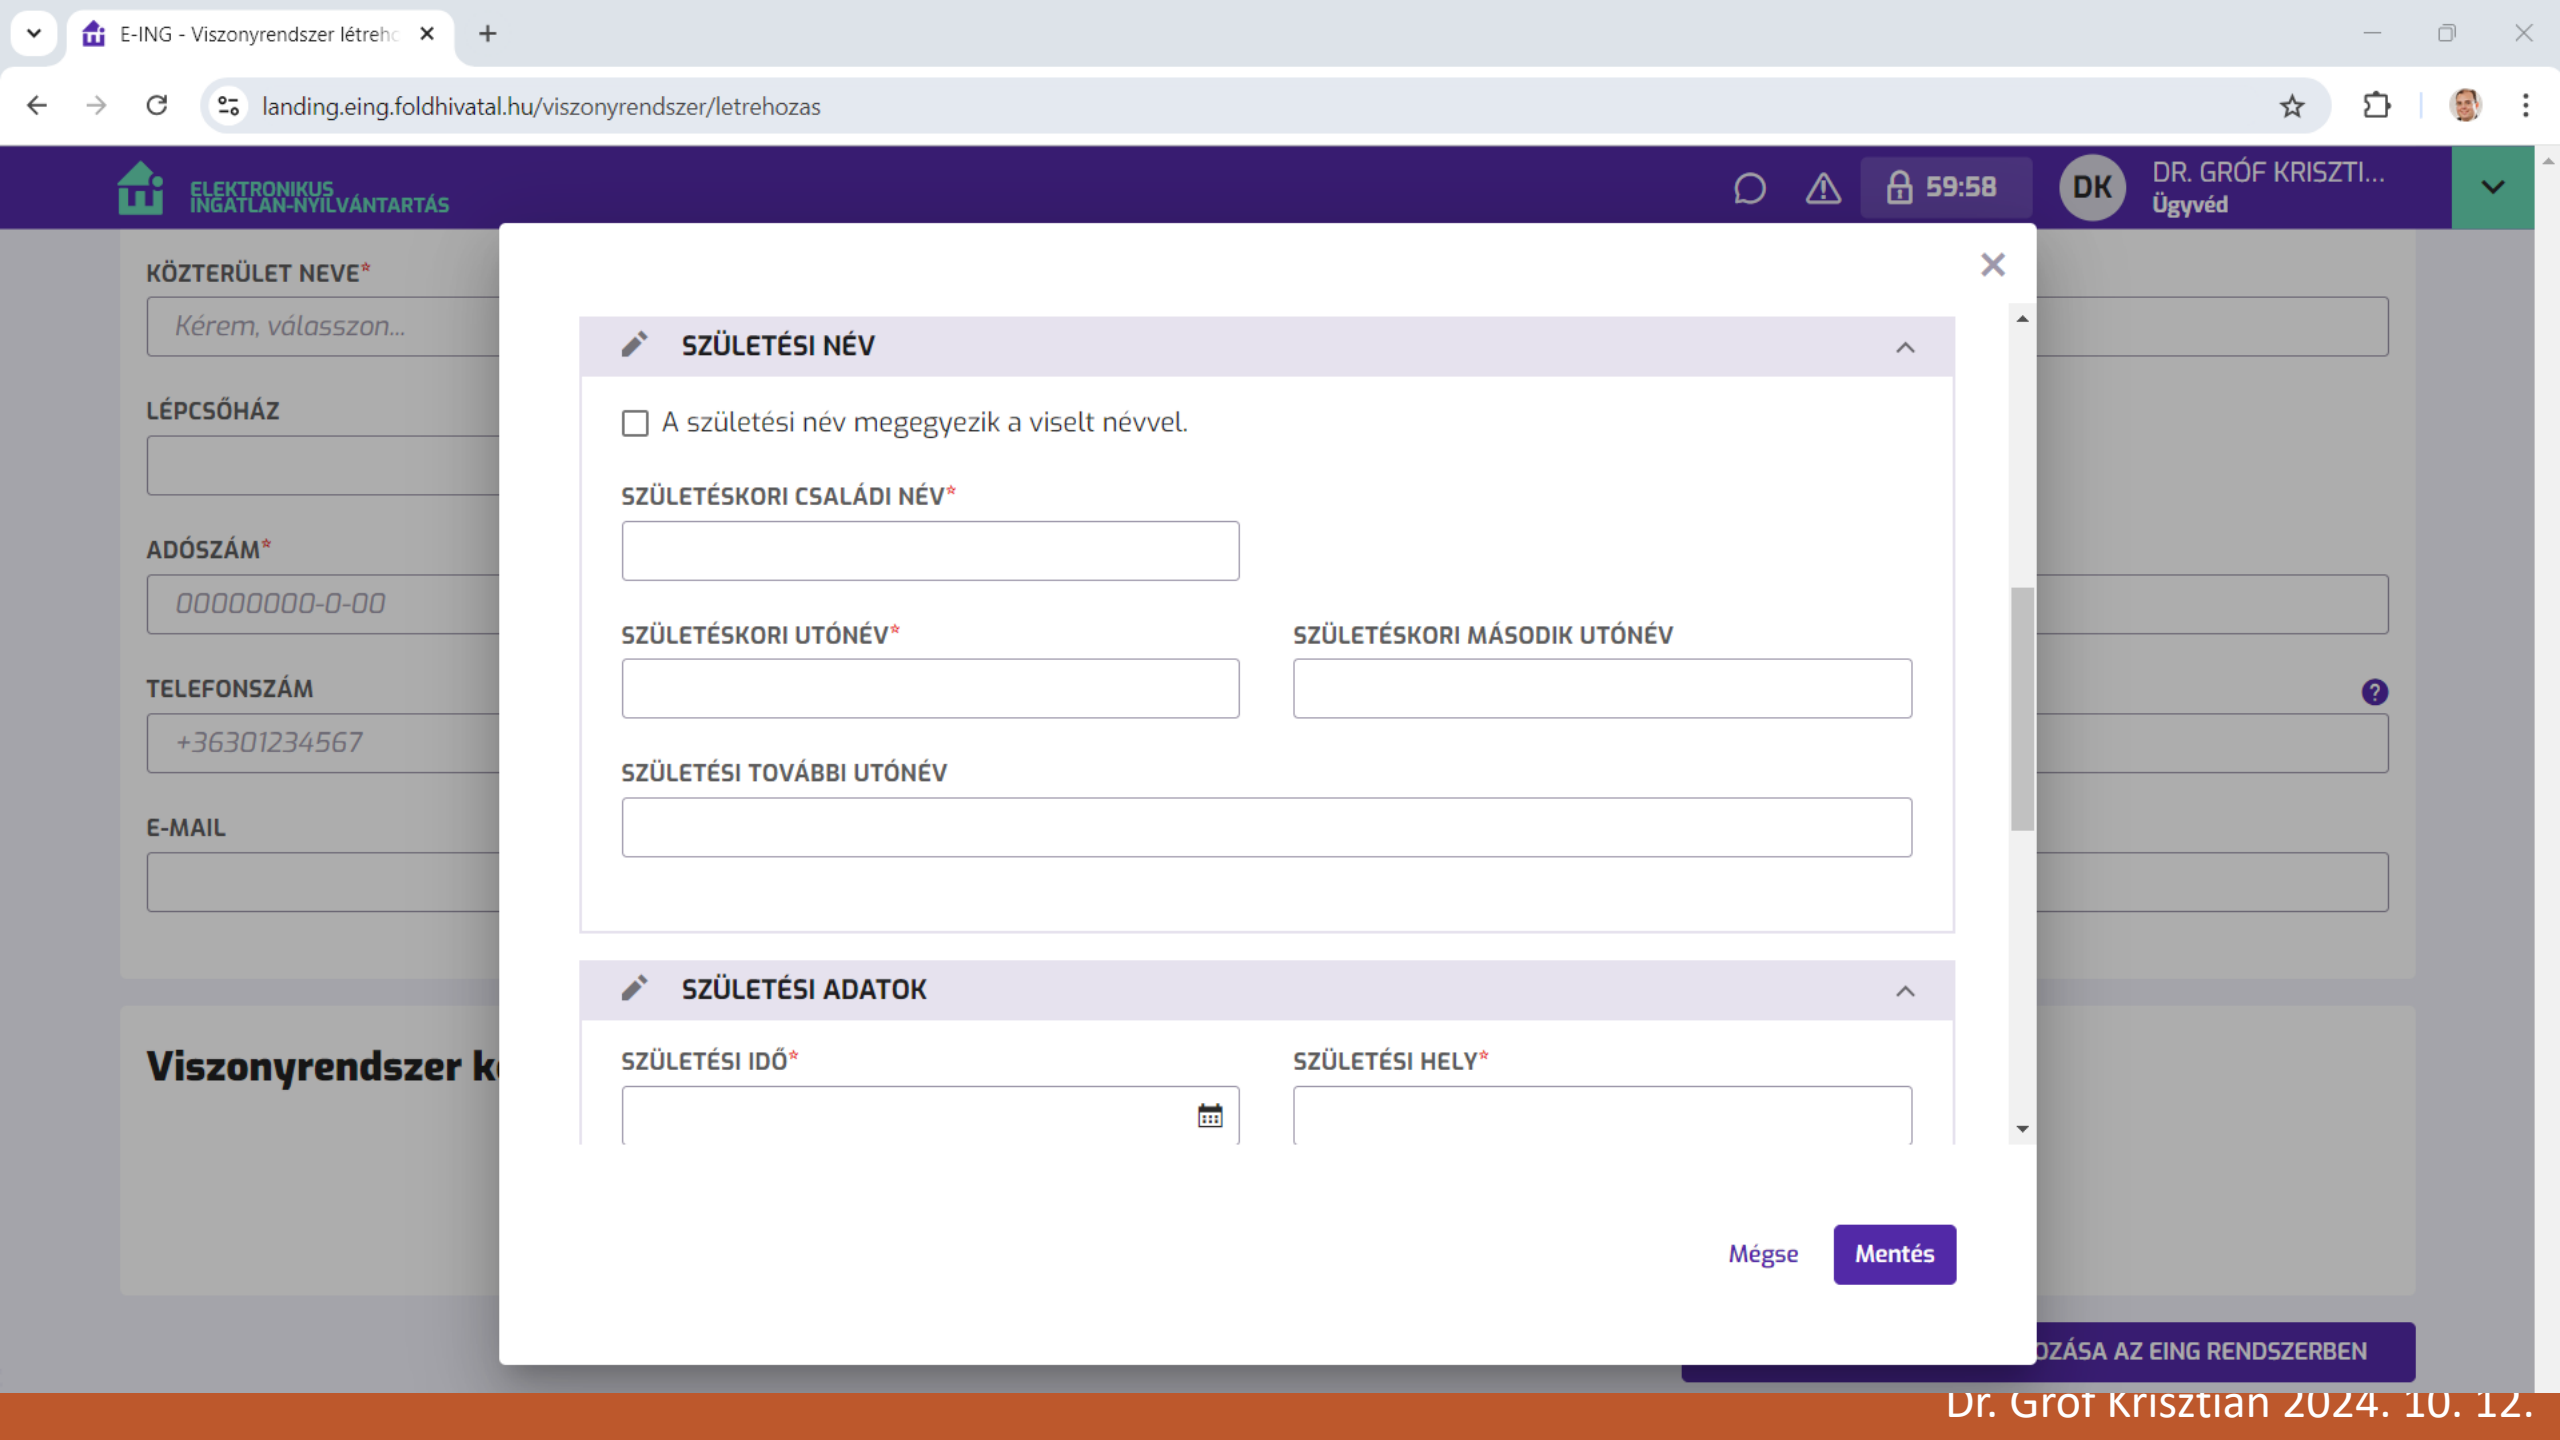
E-ING - Viszonyrendszer létreh

landing.eing.foldhivatal.hu/viszonyrendszer/letrehozas

ELEKTRONIKUS INGATLAN-NYILVÁNTARTÁS

59:58

DK

DR. GRÓF KRISZTI...
Ügyvéd

KÖZTERÜLET NEVE*

Kérem, válasszon...

LÉPCSŐHÁZ

ADÓSZÁM*

00000000-0-00

TELEFONSZÁM

+36301234567

E-MAIL

Viszonyrendszer k

SZÜLETÉSI NÉV

A születési név megegyezik a viselt névvel.

SZÜLETÉSKORI CSALÁDI NÉV*

SZÜLETÉSKORI UTÓNÉV*

SZÜLETÉSKORI MÁSODIK UTÓNÉV

SZÜLETÉSI TOVÁBBI UTÓNÉV

SZÜLETÉSI ADATOK

SZÜLETÉSI IDŐ*

SZÜLETÉSI HELY*

Mégse

Mentés

OZÁSA AZ EING RENDSZERBEN

Dr. Gróf Krisztián 2024. 10. 12.